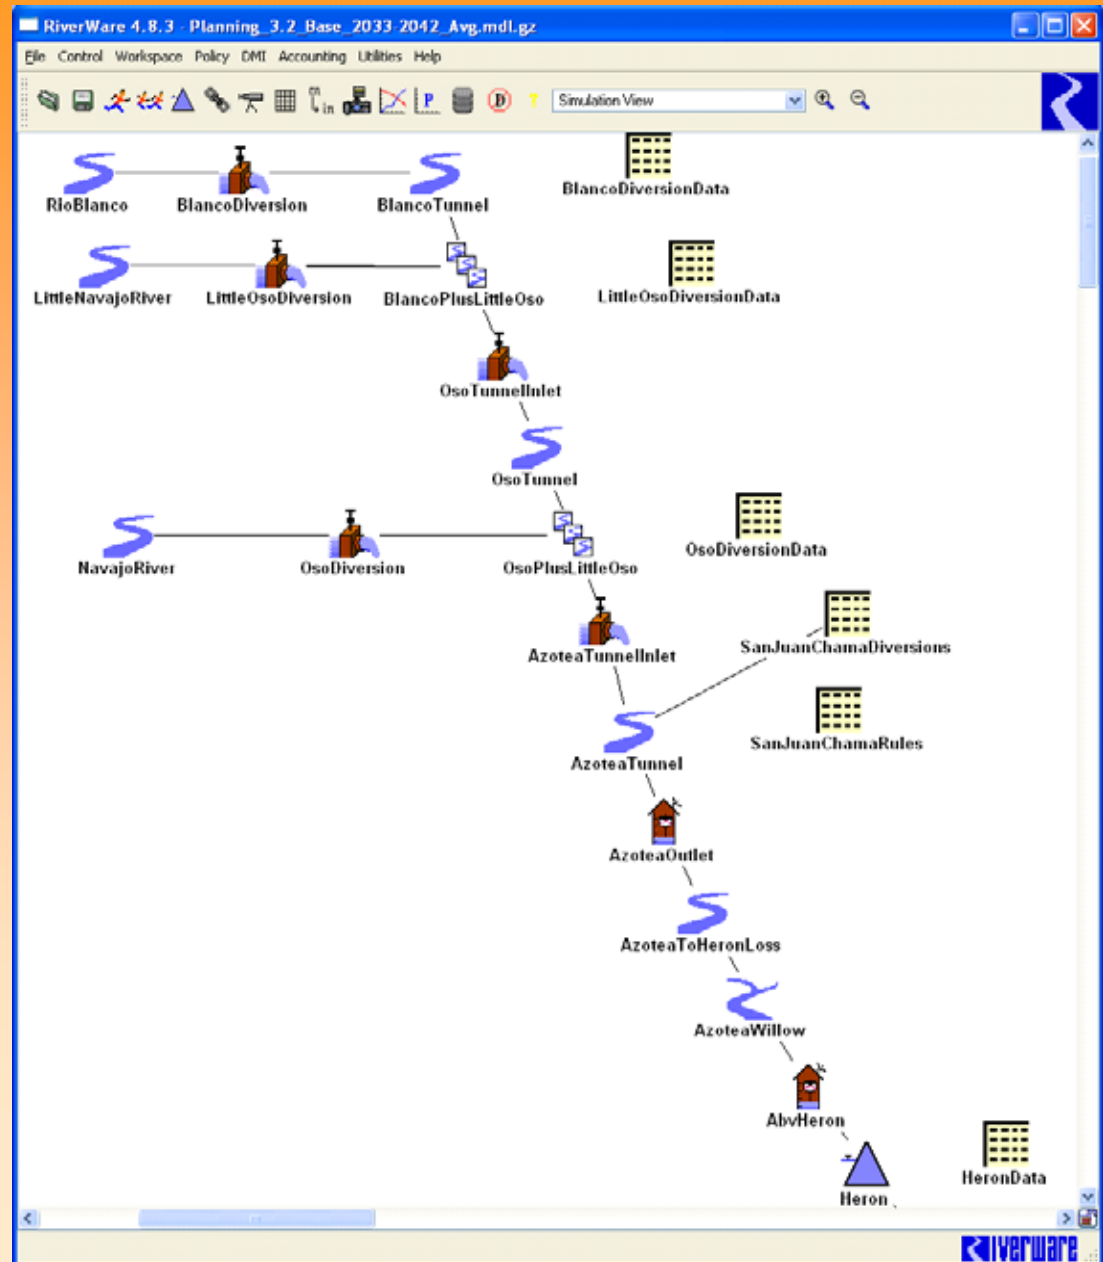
RiverWare 4.8.3 - Planning_3.2_Base_2033-2042_Avg.mdl.gz

File Control Workspace Policy DMI Accounting Utilities Help

Simulation View

RioBlanco BlancoDiversion BlancoTunnel BlancoDiversionData

LittleNavajoRiver LittleOsoDiversion BlancoPlusLittleOso LittleOsoDiversionData

OsoTunnelInlet

OsoTunnel

NavajoRiver OsoDiversion OsoPlusLittleOso OsoDiversionData

AzoteaTunnelInlet SanJuanChamaDiversions

SanJuanChamaRules

AzoteaTunnel

AzoteaOutlet

AzoteaToHeronLoss

AzoteaWillow

AbvHeron

Heron HeronData

Riverware